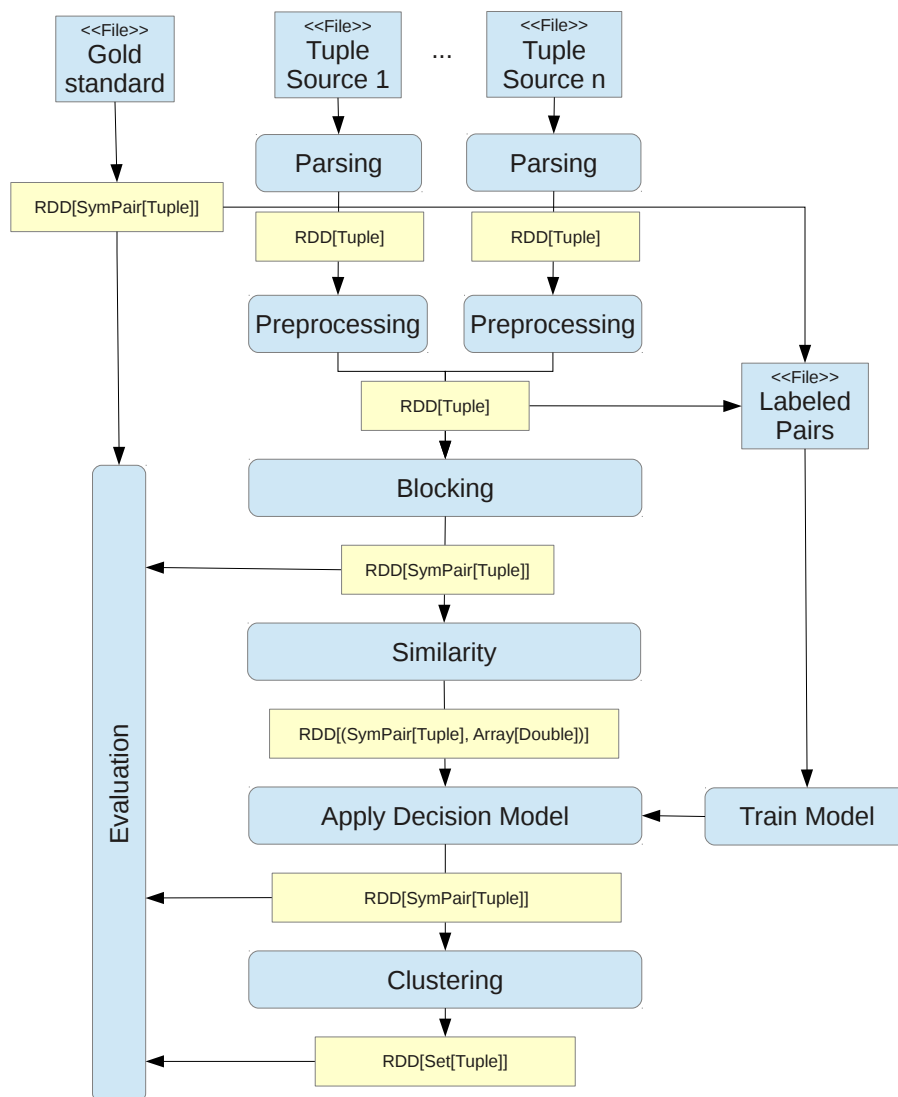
<<File>>
Gold standard

<<File>>
Tuple Source 1

...

<<File>>
Tuple Source n

Parsing

Parsing

RDD[SymPair[Tuple]]

RDD[Tuple]

RDD[Tuple]

Preprocessing

Preprocessing

RDD[Tuple]

<<File>>
Labeled Pairs

Blocking

RDD[SymPair[Tuple]]

Similarity

RDD[(SymPair[Tuple], Array[Double])]

Apply Decision Model

Train Model

RDD[SymPair[Tuple]]

Clustering

RDD[Set[Tuple]]

Evaluation